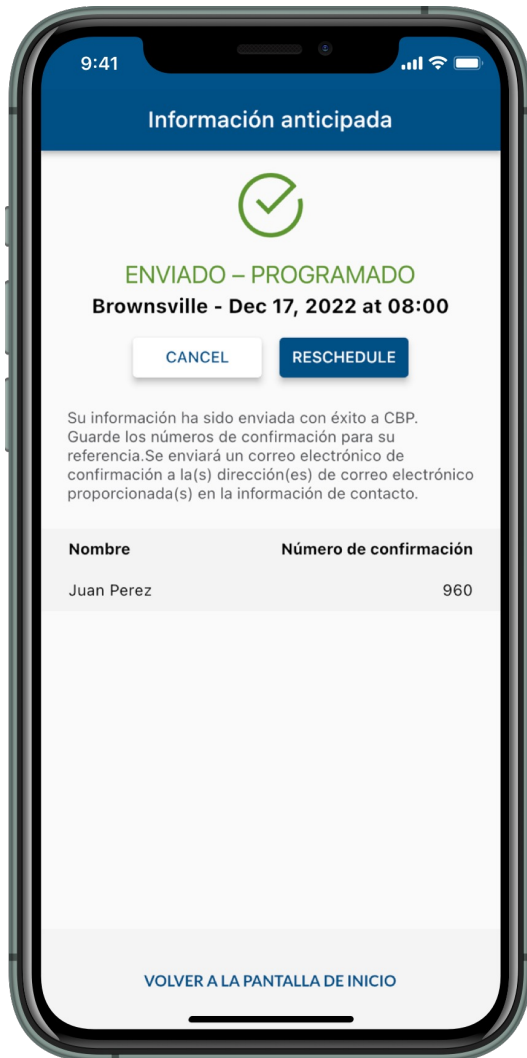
9:41

Información anticipada

ENVIADO – PROGRAMADO
Brownsville - Dec 17, 2022 at 08:00

CANCEL
RESCHEDULE

Su información ha sido enviada con éxito a CBP. Guarde los números de confirmación para su referencia.Se enviará un correo electrónico de confirmación a la(s) dirección(es) de correo electrónico proporcionada(s) en la información de contacto.

| Nombre | Número de confirmación |
|---|---|
| Juan Perez | 960 |

VOLVER A LA PANTALLA DE INICIO